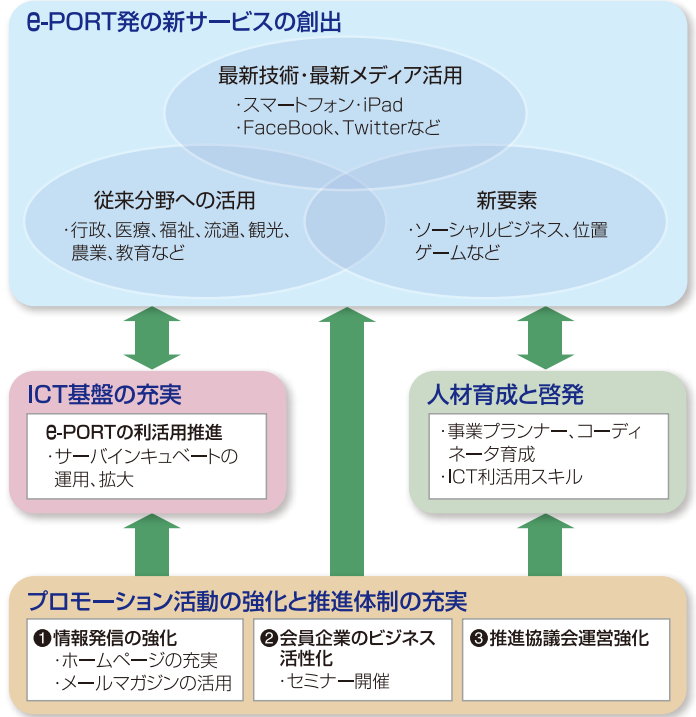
e-PORT発の新サービスの創出

最新技術・最新メディア活用
・スマートフォン・iPad
・FaceBook、Twitterなど

従来分野への活用
・行政、医療、福祉、流通、観光、農業、教育など

新要素
・ソーシャルビジネス、位置ゲームなど

ICT基盤の充実

e-PORTの利活用推進
・サーバインキュベートの運用、拡大

人材育成と啓発

・事業プランナー、コーディネータ育成
・ICT利活用スキル

プロモーション活動の強化と推進体制の充実

❶情報発信の強化
・ホームページの充実
・メールマガジンの活用

❷会員企業のビジネス活性化
・セミナー開催

❸推進協議会運営強化